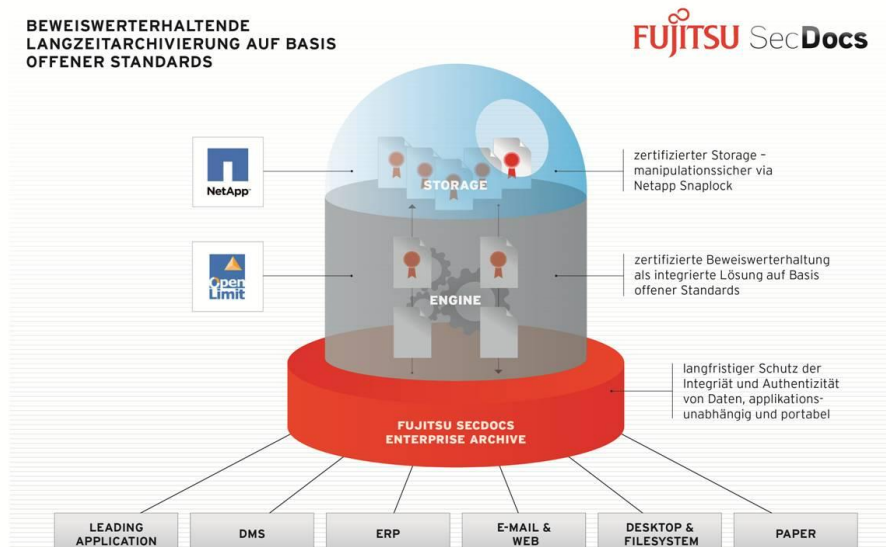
BEWEISWERTERHALTENDE LANGZEITARCHIVIERUNG AUF BASIS OFFENER STANDARDS

FUJITSU SecDocs

NetApp

STORAGE

zertifizierter Storage – manipulationssicher via Netapp Snaplock

Open Limit

ENGINE

zertifizierte Beweiswerterhaltung als integrierte Lösung auf Basis offener Standards

langfristiger Schutz der Integriät und Authentizität von Daten, applikationsunabhängig und portabel

FUJITSU SECDOCS ENTERPRISE ARCHIVE

| LEADING APPLICATION | DMS | ERP | E-MAIL & WEB | DESKTOP & FILESYSTEM | PAPER |
|---|---|---|---|---|---|